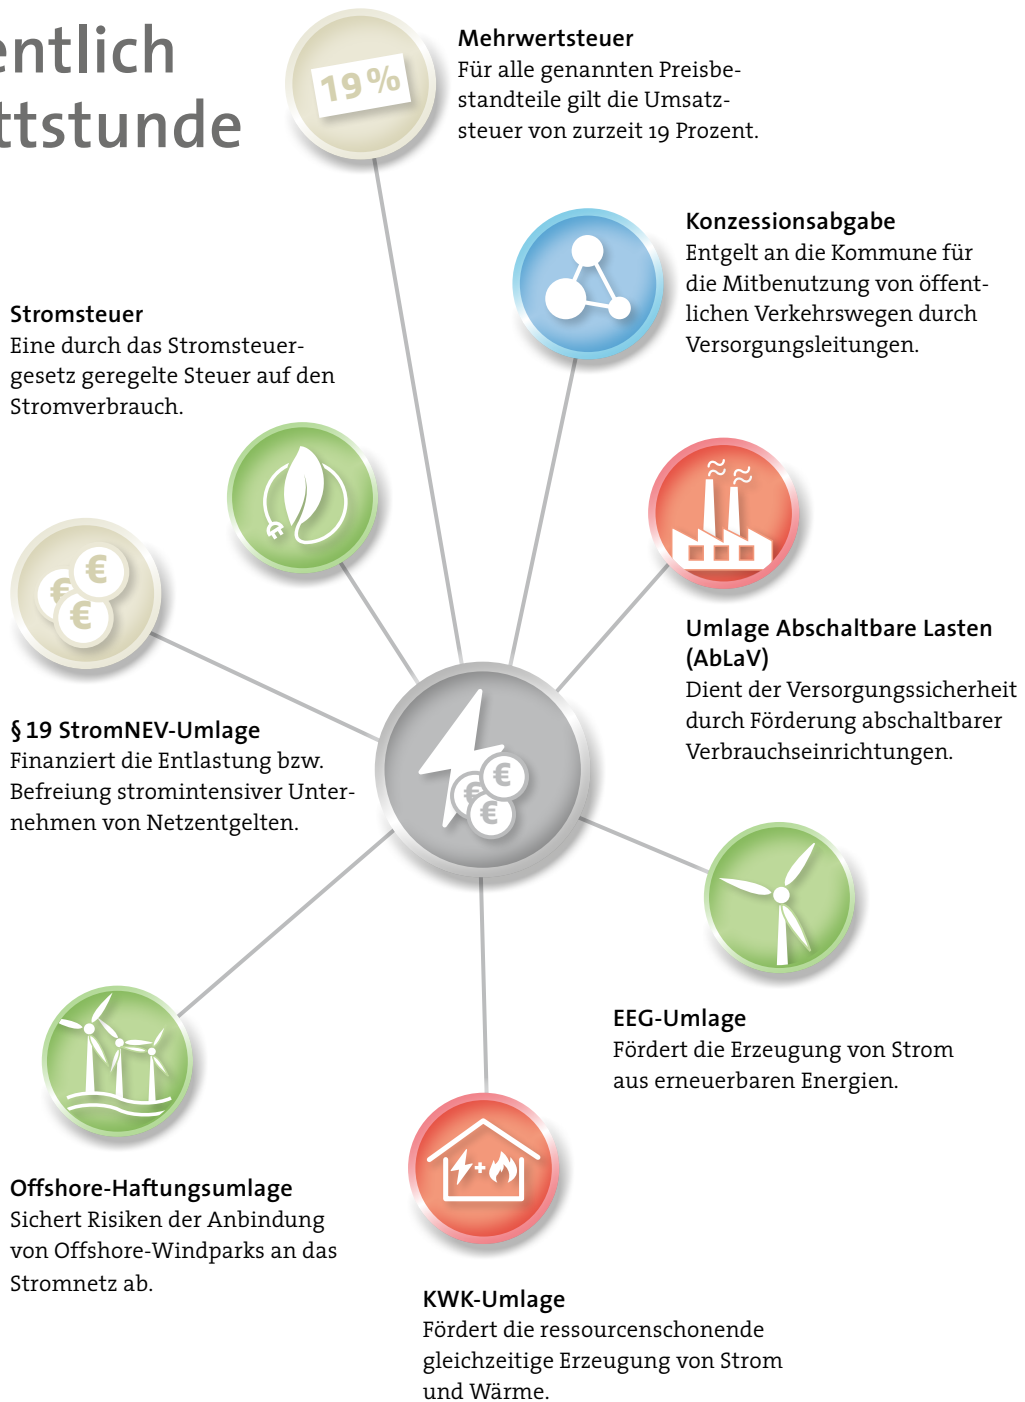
entlich
ttstunde

19 %

Mehrwertsteuer
Für alle genannten Preisbestandteile gilt die Umsatzsteuer von zurzeit 19 Prozent.

Konzessionsabgabe
Entgelt an die Kommune für die Mitbenutzung von öffentlichen Verkehrswegen durch Versorgungsleitungen.

Stromsteuer
Eine durch das Stromsteuergesetz geregelte Steuer auf den Stromverbrauch.

Umlage Abschaltbare Lasten (AbLaV)
Dient der Versorgungssicherheit durch Förderung abschaltbarer Verbrauchseinrichtungen.

§ 19 StromNEV-Umlage
Finanziert die Entlastung bzw. Befreiung stromintensiver Unternehmen von Netzentgelten.

EEG-Umlage
Fördert die Erzeugung von Strom aus erneuerbaren Energien.

Offshore-Haftungsumlage
Sichert Risiken der Anbindung von Offshore-Windparks an das Stromnetz ab.

KWK-Umlage
Fördert die ressourcenschonende gleichzeitige Erzeugung von Strom und Wärme.